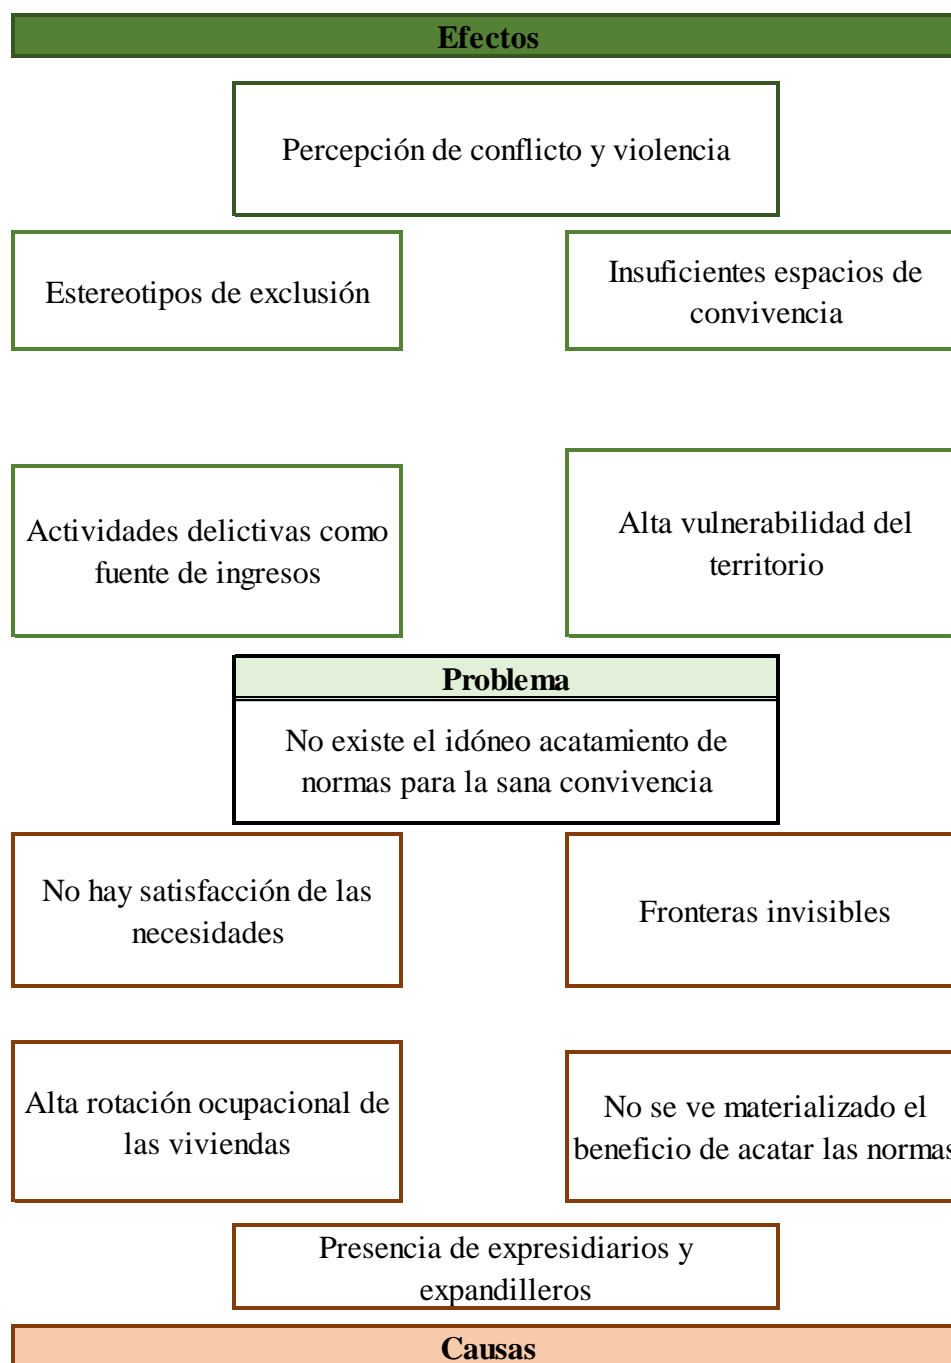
Efectos

Percepción de conflicto y violencia

Estereotipos de exclusión

Insuficientes espacios de convivencia

Actividades delictivas como fuente de ingresos

Alta vulnerabilidad del territorio

Problema

No existe el idóneo acatamiento de normas para la sana convivencia

No hay satisfacción de las necesidades

Fronteras invisibles

Alta rotación ocupacional de las viviendas

No se ve materializado el beneficio de acatar las normas

Presencia de expresidiarios y expandilleros

Causas